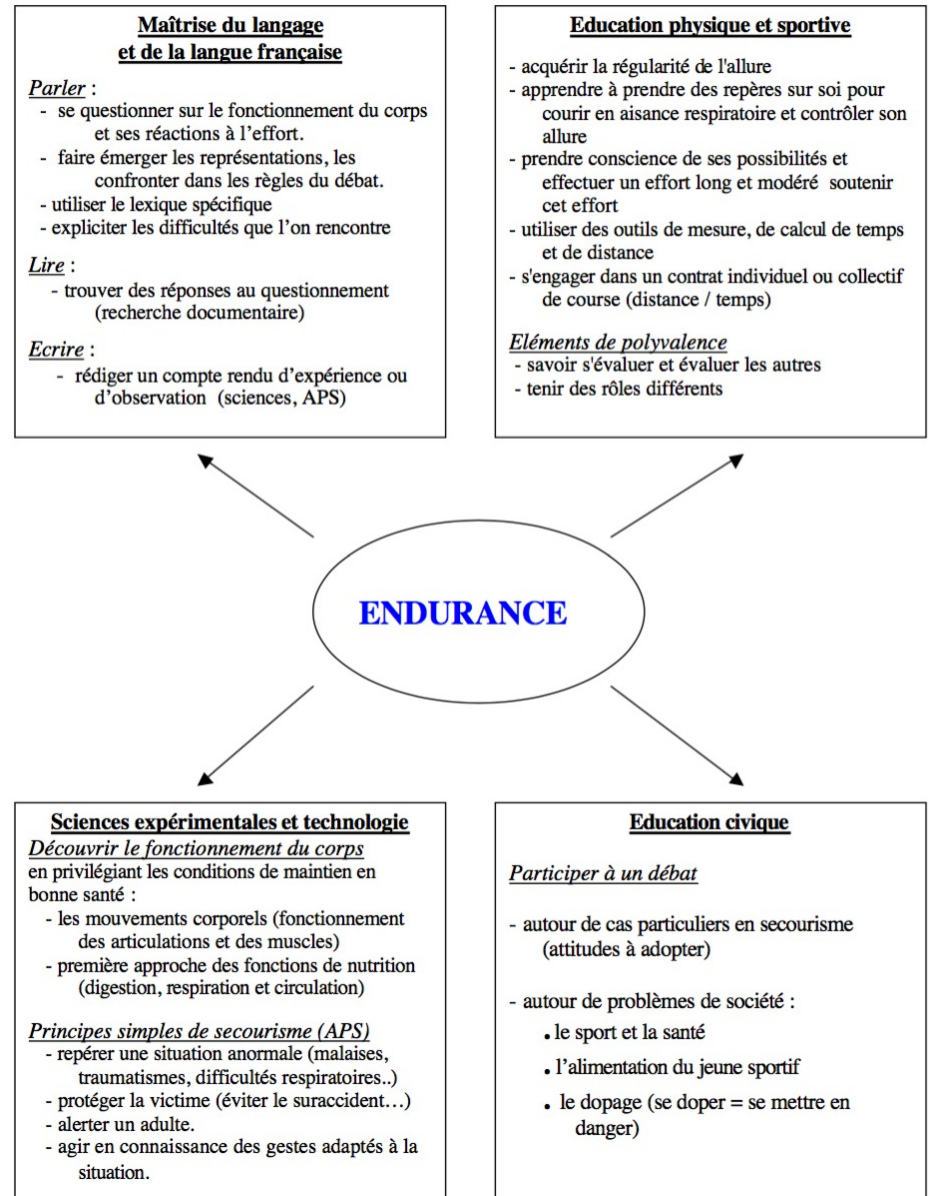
Maîtrise du langage
et de la langue française

Parler :
- se questionner sur le fonctionnement du corps et ses réactions à l'effort.
- faire émerger les représentations, les confronter dans les règles du débat.
- utiliser le lexique spécifique
- expliciter les difficultés que l'on rencontre

Lire :
- trouver des réponses au questionnement (recherche documentaire)

Ecrire :
- rédiger un compte rendu d'expérience ou d'observation (sciences, APS)

Education physique et sportive

- acquérir la régularité de l'allure
- apprendre à prendre des repères sur soi pour courir en aisance respiratoire et contrôler son allure
- prendre conscience de ses possibilités et effectuer un effort long et modéré soutenir cet effort
- utiliser des outils de mesure, de calcul de temps et de distance
- s'engager dans un contrat individuel ou collectif de course (distance / temps)

Eléments de polyvalence
- savoir s'évaluer et évaluer les autres
- tenir des rôles différents

ENDURANCE

Sciences expérimentales et technologie
Découvrir le fonctionnement du corps
en privilégiant les conditions de maintien en bonne santé :
- les mouvements corporels (fonctionnement des articulations et des muscles)
- première approche des fonctions de nutrition (digestion, respiration et circulation)

Principes simples de secourisme (APS)
- repérer une situation anormale (malaises, traumatismes, difficultés respiratoires..)
- protéger la victime (éviter le suraccident…)
- alerter un adulte.
- agir en connaissance des gestes adaptés à la situation.

Education civique

Participer à un débat

- autour de cas particuliers en secourisme (attitudes à adopter)

- autour de problèmes de société :
• le sport et la santé
• l'alimentation du jeune sportif
• le dopage (se doper = se mettre en danger)